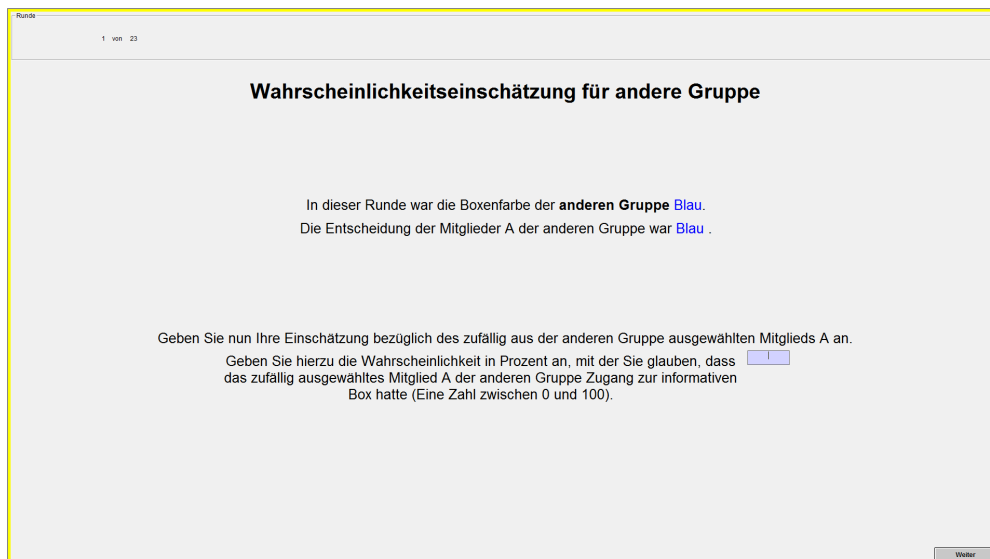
Runde

1 von 23

Wahrscheinlichkeitseinschätzung für andere Gruppe

In dieser Runde war die Boxenfarbe der anderen Gruppe Blau.

Die Entscheidung der Mitglieder A der anderen Gruppe war Blau .

Geben Sie nun Ihre Einschätzung bezüglich des zufällig aus der anderen Gruppe ausgewählten Mitglieds A an.

Geben Sie hierzu die Wahrscheinlichkeit in Prozent an, mit der Sie glauben, dass das zufällig ausgewähltes Mitglied A der anderen Gruppe Zugang zur informativen Box hatte (Eine Zahl zwischen 0 und 100).

Weiter